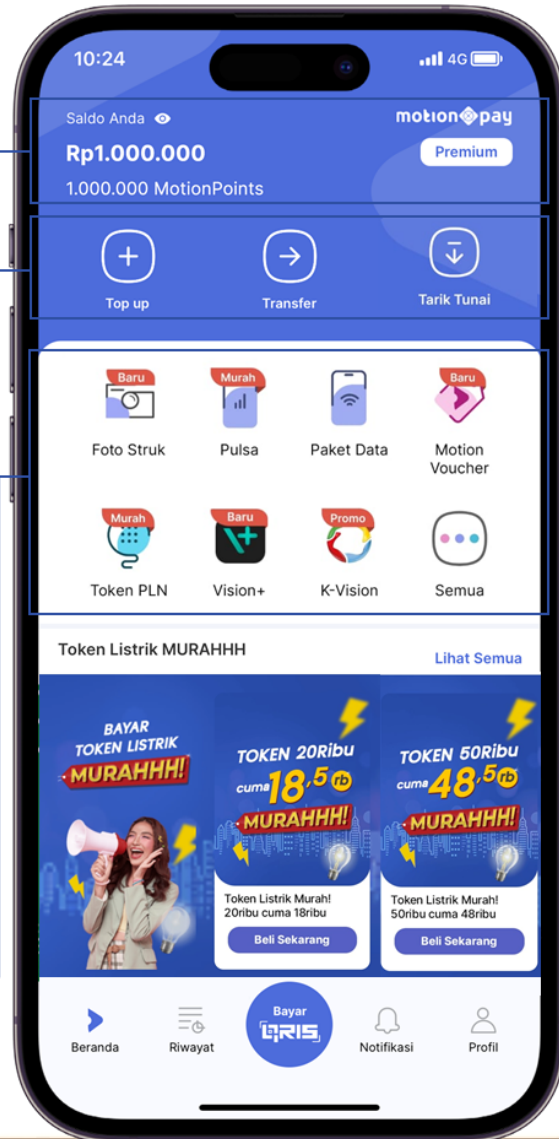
10:24

4G

Saldo Anda

motionpay

Rp1.000.000

Premium

1.000.000 MotionPoints

Top up

Transfer

Tarik Tunai

Baru
Foto Struk

Murah
Pulsa

Paket Data

Baru
Motion Voucher

Murah
Token PLN

Baru
Vision+

Promo
K-Vision

Semua

Token Listrik MURAHHH

Lihat Semua

BAYAR TOKEN LISTRIK MURAHHH!

TOKEN 20Ribu cuma 18,5 rb MURAHHH!

Token Listrik Murah! 20ribu cuma 18ribu

Beli Sekarang

TOKEN 50Ribu cuma 48,5 rb MURAHHH!

Token Listrik Murah! 50ribu cuma 48ribu

Beli Sekarang

Beranda

Riwayat

Bayar QRIS

Notifikasi

Profil